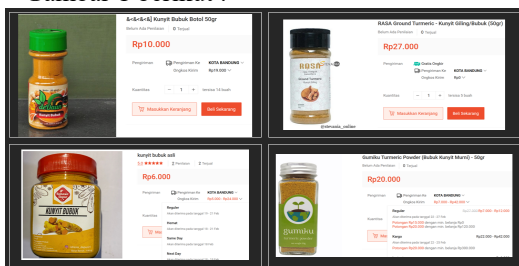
&-&-&-&] Kunyit Bubuk Botol 50gr

Belum ada Penilaian | 0 Terjual

Rp10.000

Pengiriman | Pengiriman Ke KOTA BANDUNG
Ongkos Kirim Rp10.000

Kuantitas | − 1 + tersisa 14 buah

Masukkan Keranjang | Beli Sekarang

RASA Ground Turmeric - Kunyit Giling/Bubuk (50gr)

Belum ada Penilaian | 0 Terjual

Rp27.000

Pengiriman | Gratis Ongkir
Pengiriman Ke KOTA BANDUNG
Ongkos Kirim

Kuantitas | − 1 + tersisa 4 buah

Masukkan Keranjang | Beli Sekarang

RASA

@elmasia_online

kunyit bubuk asli

Rp6.000

Pengiriman | Pengiriman Ke KOTA BANDUNG
Ongkos Kirim Rp6.000 - Rp43.000

Kuantitas

Reguler
Instan
Same Day
Next Day

KUNYIT BUBUK

Gumiku Turmeric Powder (Bubuk Kunyit Murni) - 50gr

Belum ada Penilaian | 0 Terjual

Rp20.000

Pengiriman | Pengiriman Ke KOTA BANDUNG
Ongkos Kirim Rp7.500 - Rp22.000

Reguler
Kargo

gumiku